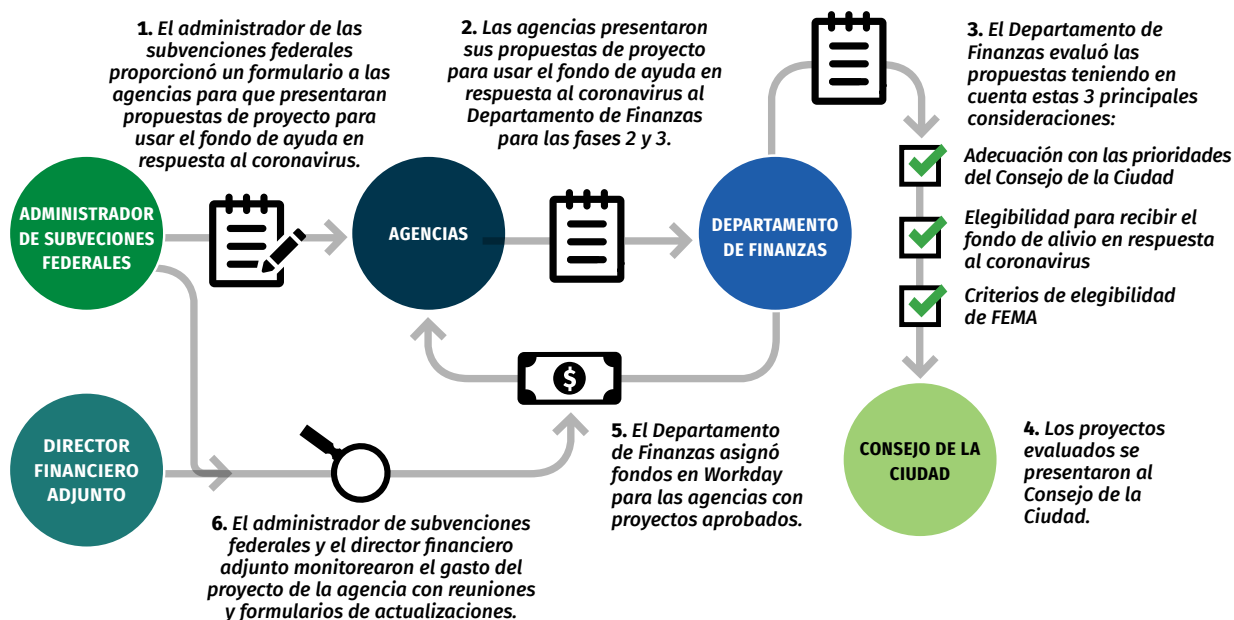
1. El administrador de las subvenciones federales proporcionó un formulario a las agencias para que presentaran propuestas de proyecto para usar el fondo de ayuda en respuesta al coronavirus.

2. Las agencias presentaron sus propuestas de proyecto para usar el fondo de ayuda en respuesta al coronavirus al Departamento de Finanzas para las fases 2 y 3.

3. El Departamento de Finanzas evaluó las propuestas teniendo en cuenta estas 3 principales consideraciones:

Adecuación con las prioridades del Consejo de la Ciudad

Elegibilidad para recibir el fondo de alivio en respuesta al coronavirus

Criterios de elegibilidad de FEMA

ADMINISTRADOR DE SUBVECIONES FEDERALES

AGENCIAS

DEPARTAMENTO DE FINANZAS

DIRECTOR FINANCIERO ADJUNTO

CONSEJO DE LA CIUDAD

4. Los proyectos evaluados se presentaron al Consejo de la Ciudad.

5. El Departamento de Finanzas asignó fondos en Workday para las agencias con proyectos aprobados.

6. El administrador de subvenciones federales y el director financiero adjunto monitorearon el gasto del proyecto de la agencia con reuniones y formularios de actualizaciones.